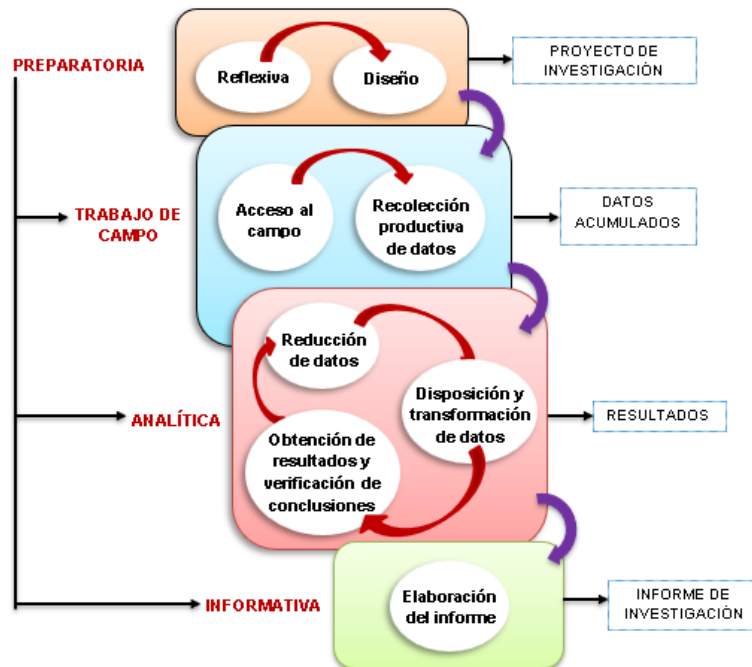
PREPARATORIA

Reflexiva

Diseño

PROYECTO DE INVESTIGACIÒN

TRABAJO DE CAMPO

Acceso al campo

Recolección productiva de datos

DATOS ACUMULADOS

ANALÍTICA

Reducción de datos

Disposición y transformación de datos

Obtención de resultados y verificación de conclusiones

RESULTADOS

INFORMATIVA

Elaboración del informe

INFORME DE INVESTIGACIÓN